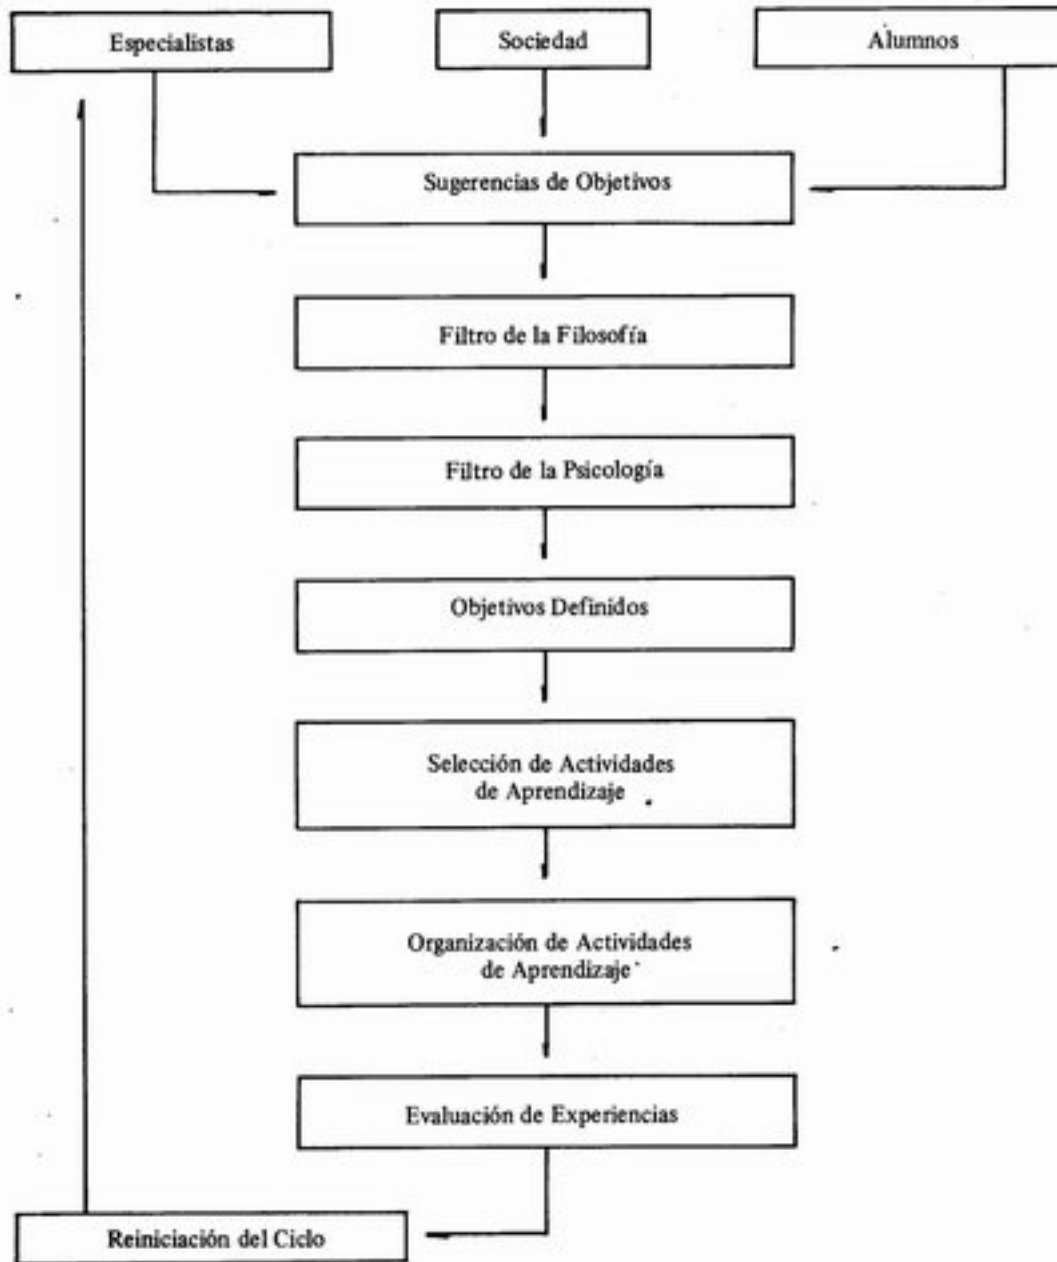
Especialistas

Sociedad

Alumnos

Sugerencias de Objetivos

Filtro de la Filosofía

Filtro de la Psicología

Objetivos Definidos

Selección de Actividades de Aprendizaje

Organización de Actividades de Aprendizaje

Evaluación de Experiencias

Reiniciación del Ciclo